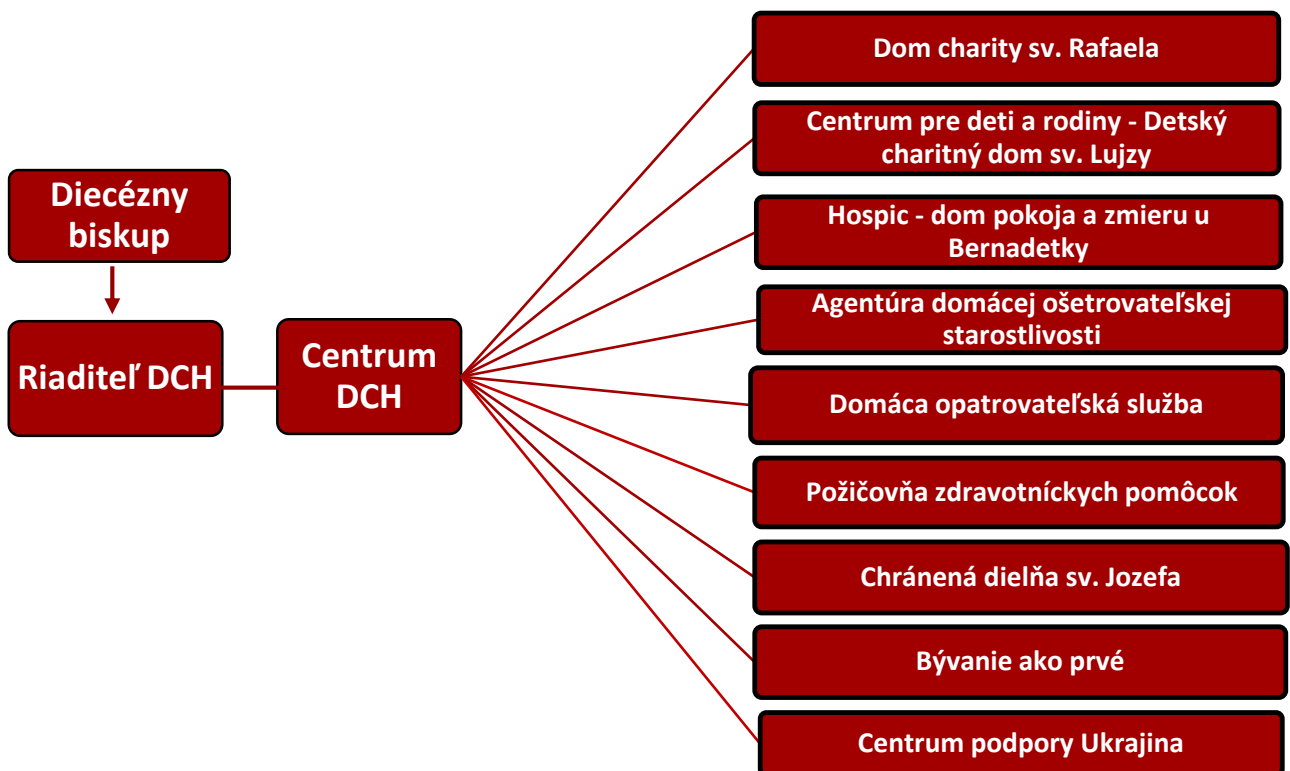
Diecézny biskup

Riaditeľ DCH

Centrum DCH

Dom charity sv. Rafaela

Centrum pre deti a rodiny - Detský charitný dom sv. Lujzy

Hospic - dom pokoja a zmieru u Bernadetky

Agentúra domácej ošetrovateľskej starostlivosti

Domáca opatrovateľská služba

Požičovňa zdravotníckych pomôcok

Chránená dielňa sv. Jozefa

Bývanie ako prvé

Centrum podpory Ukrajina